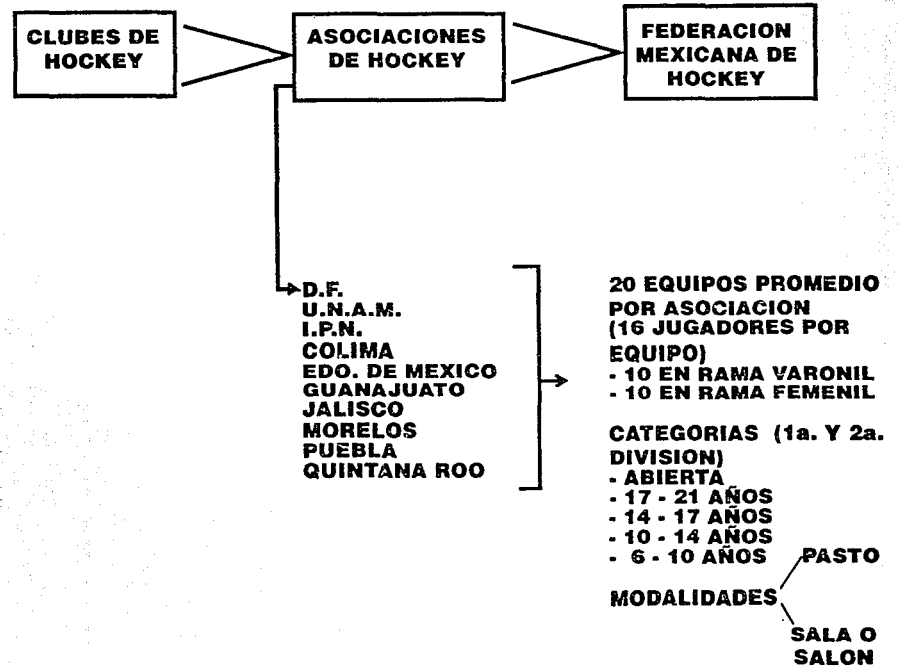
CLUBES DE HOCKEY

ASOCIACIONES DE HOCKEY

FEDERACION MEXICANA DE HOCKEY

D.F.
U.N.A.M.
I.P.N.
COLIMA
EDO. DE MEXICO
GUANAJUATO
JALISCO
MORELOS
PUEBLA
QUINTANA ROO

20 EQUIPOS PROMEDIO POR ASOCIACION (16 JUGADORES POR EQUIPO)
- 10 EN RAMA VARONIL
- 10 EN RAMA FEMENIL

CATEGORIAS (1a. Y 2a. DIVISION)
- ABIERTA
- 17 - 21 AÑOS
- 14 - 17 AÑOS
- 10 - 14 AÑOS
- 6 - 10 AÑOS

MODALIDADES

PASTO

SALA O SALON